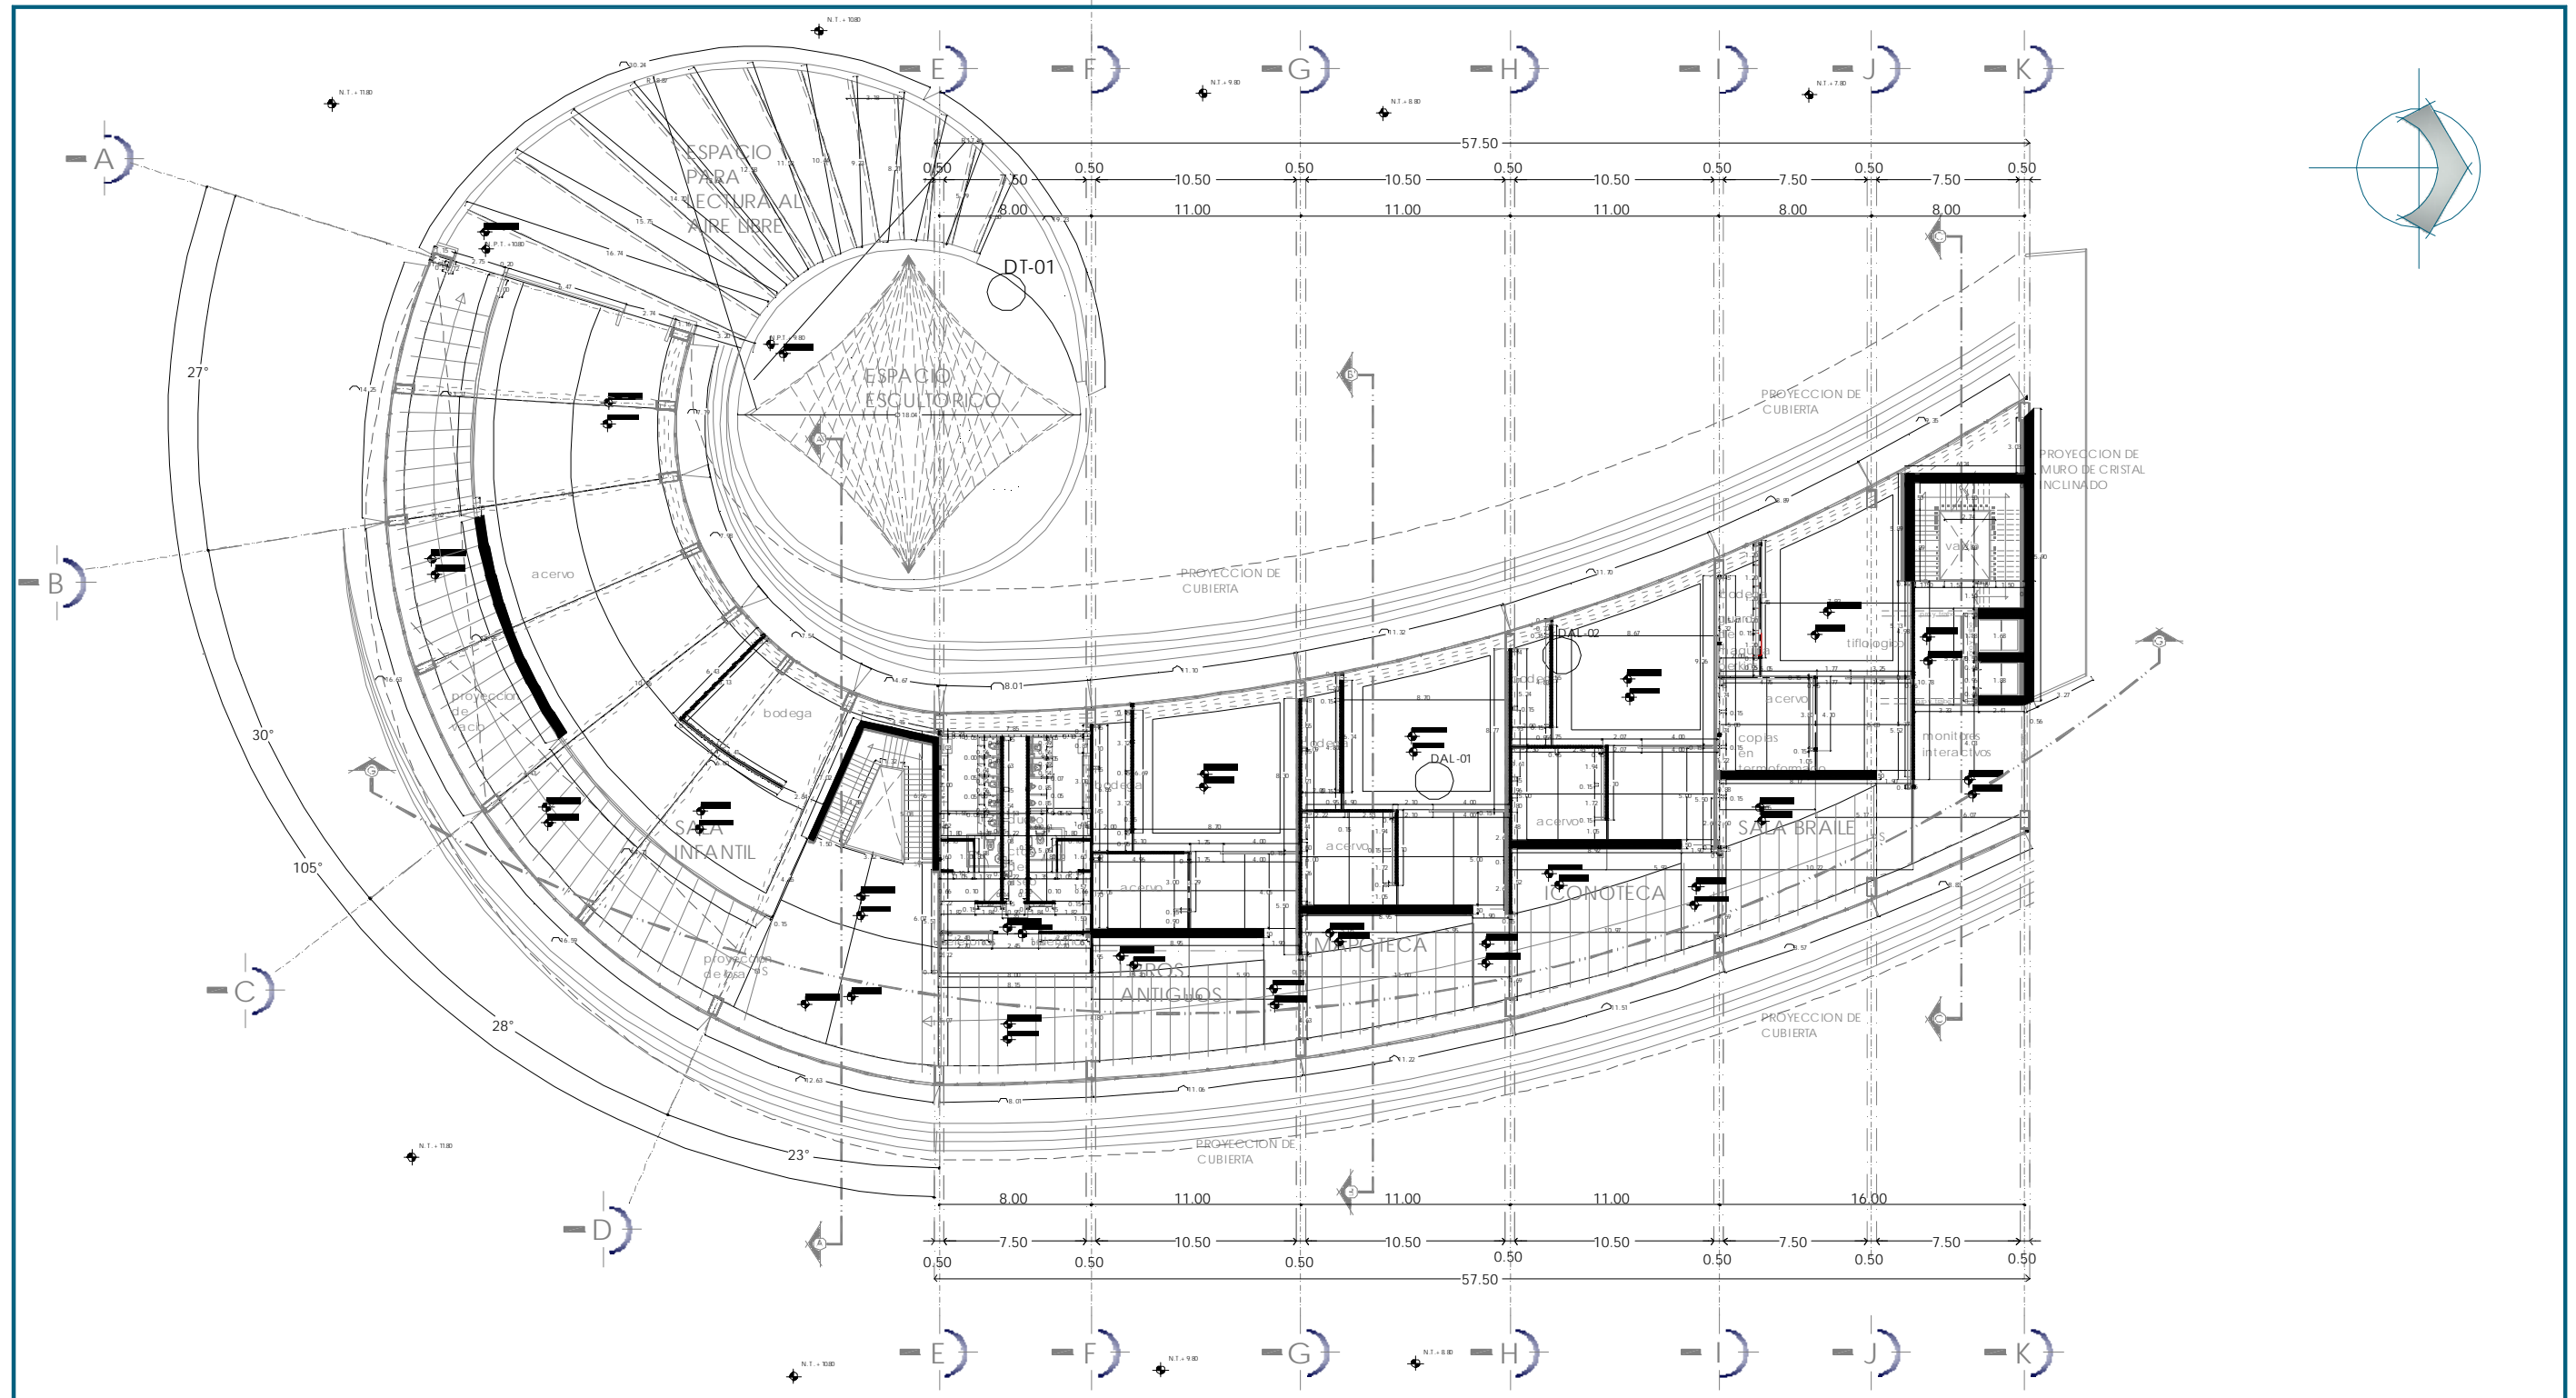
E F G H I J K

A

B

C

D

57.50

0.50 7.50 0.50 10.50 0.50 10.50 0.50 10.50 0.50 7.50 0.50 7.50 0.50

8.00 11.00 11.00 11.00 8.00 8.00

ESPACIO PARA LECTURA AL AIRE LIBRE

DT-01

ESPACIO ESCULTORICO

27°

30°

105°

28°

23°

acervo

proyeccion de vacio

bodega

SALA INFANTIL

proyeccion de losa

PROYECCION DE CUBIERTA

PROYECCION DE CUBIERTA

PROYECCION DE MURO DE CRISTAL INCLINADO

DAL-02

DAL-01

bodega

acervo

LIBROS ANTIGUOS

MAPOTECA

ICONOTECA

acervo

SALA BRAILE

tiflologico

acervo

copias en termoformado

monitores interactivos

vacio

PROYECCION DE CUBIERTA

PROYECCION DE CUBIERTA

8.01

8.00 11.00 11.00 11.00 16.00

7.50 10.50 10.50 10.50 7.50 7.50

0.50 0.50 0.50 0.50 0.50 0.50 0.50

57.50

E F G H I J K